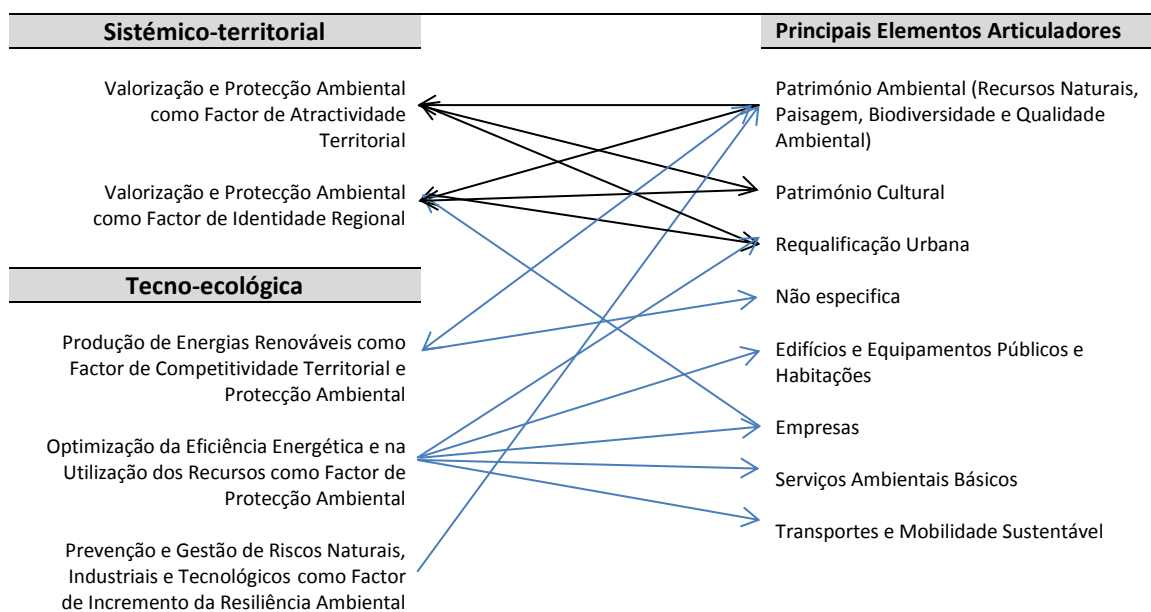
Sistémico-territorial

Valorização e Protecção Ambiental como Factor de Atractividade Territorial

Valorização e Protecção Ambiental como Factor de Identidade Regional

Tecno-ecológica

Produção de Energias Renováveis como Factor de Competitividade Territorial e Protecção Ambiental

Optimização da Eficiência Energética e na Utilização dos Recursos como Factor de Protecção Ambiental

Prevenção e Gestão de Riscos Naturais, Industriais e Tecnológicos como Factor de Incremento da Resiliência Ambiental

Principais Elementos Articuladores

Património Ambiental (Recursos Naturais, Paisagem, Biodiversidade e Qualidade Ambiental)

Património Cultural

Requalificação Urbana

Não especifica

Edifícios e Equipamentos Públicos e Habitações

Empresas

Serviços Ambientais Básicos

Transportes e Mobilidade Sustentável